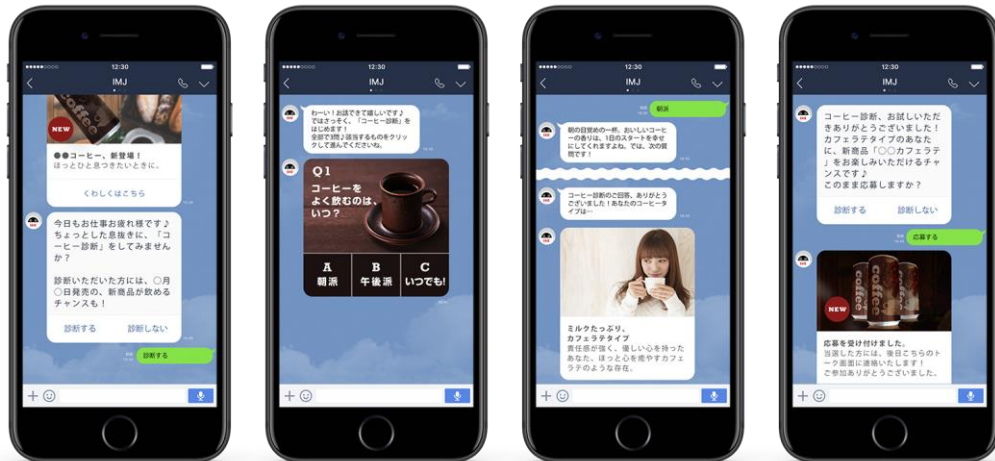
12:30
IMJ

NEW
coffee
●●コーヒー、新登場！
ほっとひと息つきたいときに。
くわしくはこちら

今日もお仕事お疲れ様です♪ちょっとした息抜きに、「コーヒー診断」をしてみませんか？

診断いただいた方には、○月○日発売の、新商品が飲めるチャンスも！
診断する
診断しない

診断する

12:30
IMJ

わーい！お話できて嬉しいです♪ではさっそく、「コーヒー診断」をはじめます！全部で3問♪当てはまるものをクリックして選んでくださいね。

Q1
コーヒーをよく飲むのは、いつ？
A 朝派
B 午後派
C いつでも!

12:30
IMJ

朝派

朝の目覚めの一杯、おいしいコーヒーは朝は、1日のスタートを幸せにしてくれますよね。では、次の質問です！

コーヒー診断の回答、ありがとうございました！あなたのコーヒータイプは…

ミルクたっぷり、カフェラテタイプ
責任感が強く、優しい心を持ったあなた。ほっと心を癒やすカフェラテのような存在。

12:30
IMJ

コーヒー診断、お試しいただきありがとうございました！カフェラテタイプのあなたに、新商品「○○カフェラテ」をお楽しみいただけるチャンスです♪
このまま応募しますか？
診断する
診断しない

応募する

NEW
coffee
応募を受け付けました。
当選した方には、後日こちらのトーク画面に連絡します！
ご参加ありがとうございました。